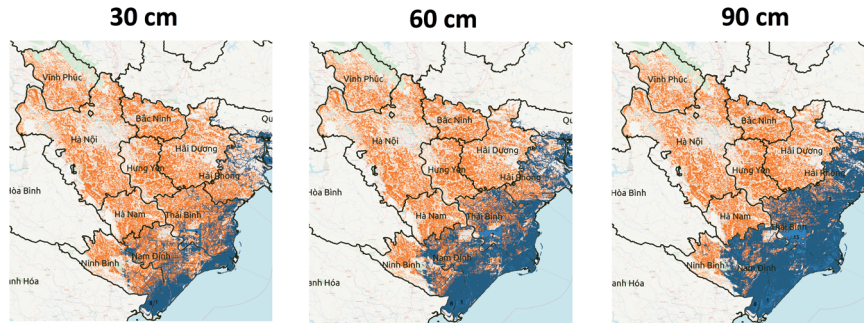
30 cm

Vĩnh Phúc
Bắc Ninh
Hà Nội
Hải Dương
Hưng Yên
Hải Phòng
Hòa Bình
Hà Nam
Thái Bình
Ninh Bình
Nam Định
nh Hóa
Q

60 cm

Vĩnh Phúc
Bắc Ninh
Hà Nội
Hải Dương
Hưng Yên
Hải Phòng
Hòa Bình
Hà Nam
Thái Bình
Ninh Bình
Nam Định
anh Hóa
Q

90 cm

Vĩnh Phúc
Bắc Ninh
Hà Nội
Hải Dương
Hưng Yên
Hải Phòng
Hòa Bình
Hà Nam
Thái Bình
Ninh Bình
Nam Định
anh Hóa